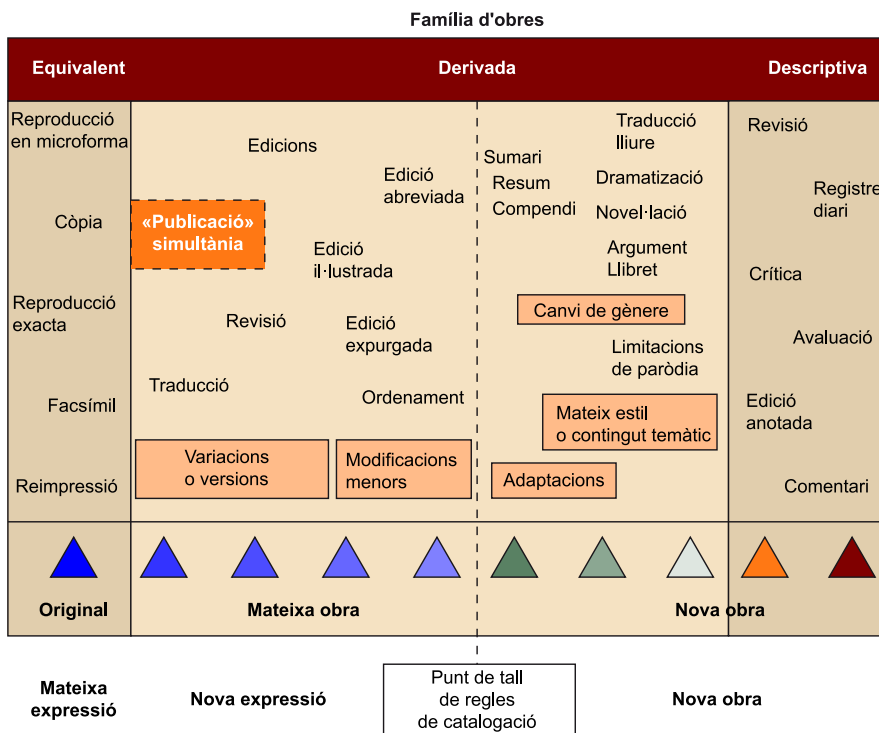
Família d'obres

Equivalent

Derivada

Descriptiva

Reproducció en microforma

Còpia

Reproducció exacta

Facsímil

Reimpressió

Edicions

Edició abreviada

«Publicació» simultània

Edició il·lustrada

Revisió

Edició expurgada

Traducció

Ordenament

Variacions o versions

Modificacions menors

Sumari

Resum

Compendi

Traducció lliure

Dramatizació

Novel·lació

Argument

Llibret

Canvi de gènere

Limitacions de paròdia

Mateix estil o contingut temàtic

Adaptacions

Revisió

Registre diari

Crítica

Avaluació

Edició anotada

Comentari

Original

Mateixa obra

Nova obra

Mateixa expressió

Nova expressió

Punt de tall de regles de catalogació

Nova obra